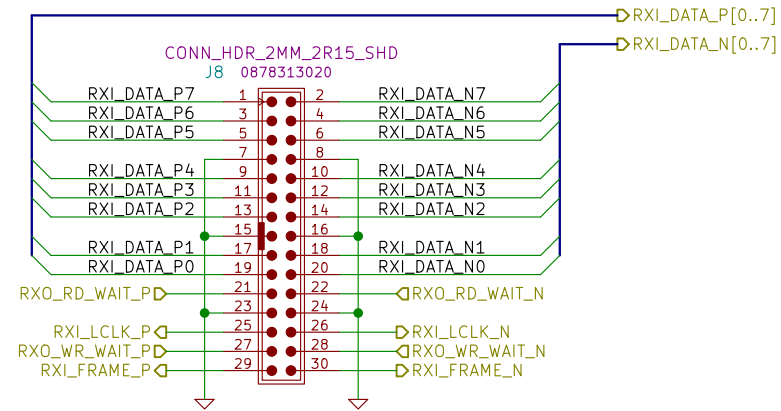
RXI_DATA_P[0..7]
RXI_DATA_N[0..7]
CONN_HDR_2MM_2R15_SHD
J8 0878313020

| | | | |
|---|---|---|---|
| RXI_DATA_P7 | 1 | 2 | RXI_DATA_N7 |
| RXI_DATA_P6 | 3 | 4 | RXI_DATA_N6 |
| RXI_DATA_P5 | 5 | 6 | RXI_DATA_N5 |
| | 7 | 8 | |
| RXI_DATA_P4 | 9 | 10 | RXI_DATA_N4 |
| RXI_DATA_P3 | 11 | 12 | RXI_DATA_N3 |
| RXI_DATA_P2 | 13 | 14 | RXI_DATA_N2 |
| | 15 | 16 | |
| RXI_DATA_P1 | 17 | 18 | RXI_DATA_N1 |
| RXI_DATA_P0 | 19 | 20 | RXI_DATA_N0 |
| RXO_RD_WAIT_P | 21 | 22 | RXO_RD_WAIT_N |
| | 23 | 24 | |
| RXI_LCLK_P | 25 | 26 | RXI_LCLK_N |
| RXO_WR_WAIT_P | 27 | 28 | RXO_WR_WAIT_N |
| RXI_FRAME_P | 29 | 30 | RXI_FRAME_N |